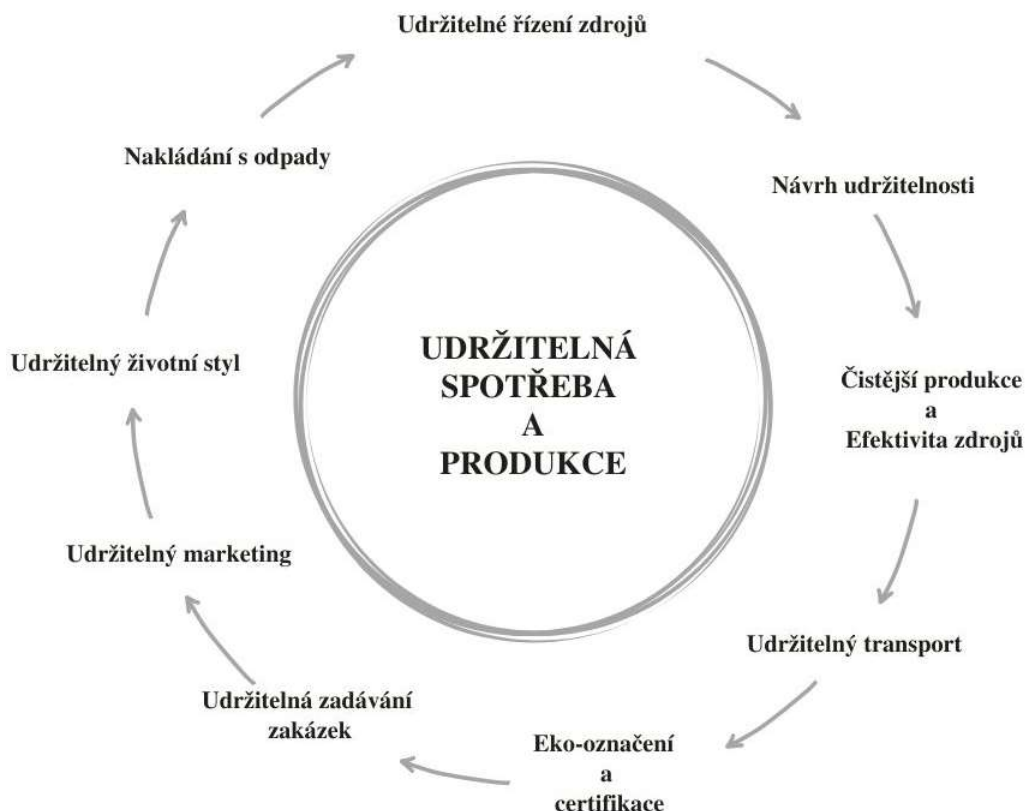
Udržitelné řízení zdrojů

Návrh udržitelnosti

Čistější produkce
a
Efektivita zdrojů

Udržitelný transport

Eko-označení
a
certifikace

Udržitelná zadávání zakázek

Udržitelný marketing

Udržitelný životní styl

Nakládání s odpady

UDRŽITELNÁ
SPOTŘEBA
A
PRODUKCE